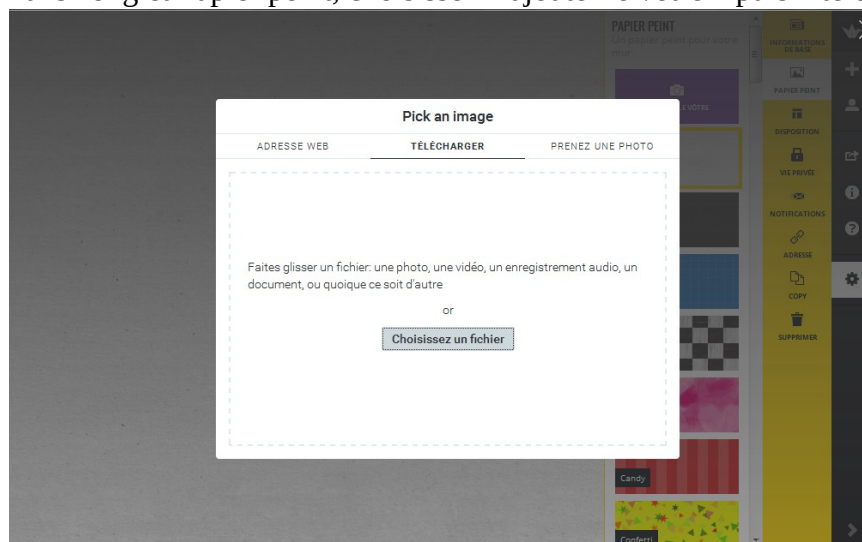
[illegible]

PAPIER PEINT

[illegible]

INFORMATIONS DE BASE

PAPIER PEINT

DISPOSITION

VIE PRIVÉE

NOTIFICATIONS

ADRESSE

COPY

SUPPRIMER

Pick an image

ADRESSE WEB | TÉLÉCHARGER | PRENEZ UNE PHOTO

Faites glisser un fichier: une photo, une vidéo, un enregistrement audio, un document, ou quoique ce soit d'autre

or

Choisissez un fichier

Candy

Confetti